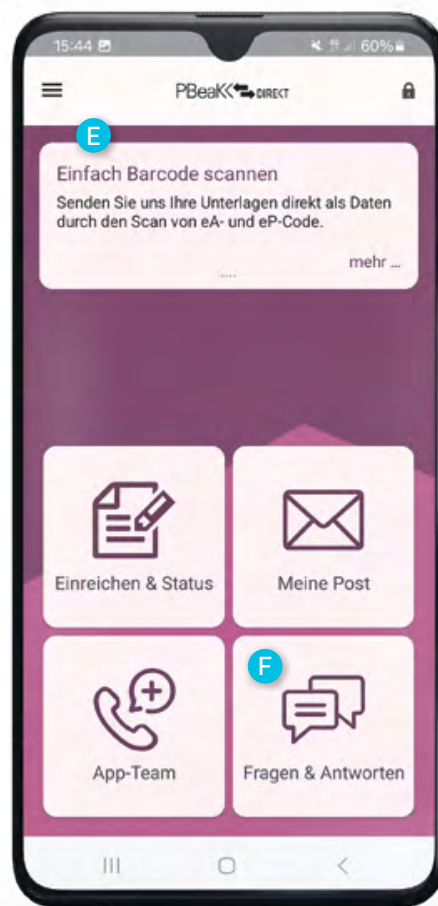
15:44

60%

PBeaKK DIREKT

E

Einfach Barcode scannen

Senden Sie uns Ihre Unterlagen direkt als Daten durch den Scan von eA- und eP-Code.

mehr ...

Einreichen & Status

Meine Post

F

App-Team

Fragen & Antworten